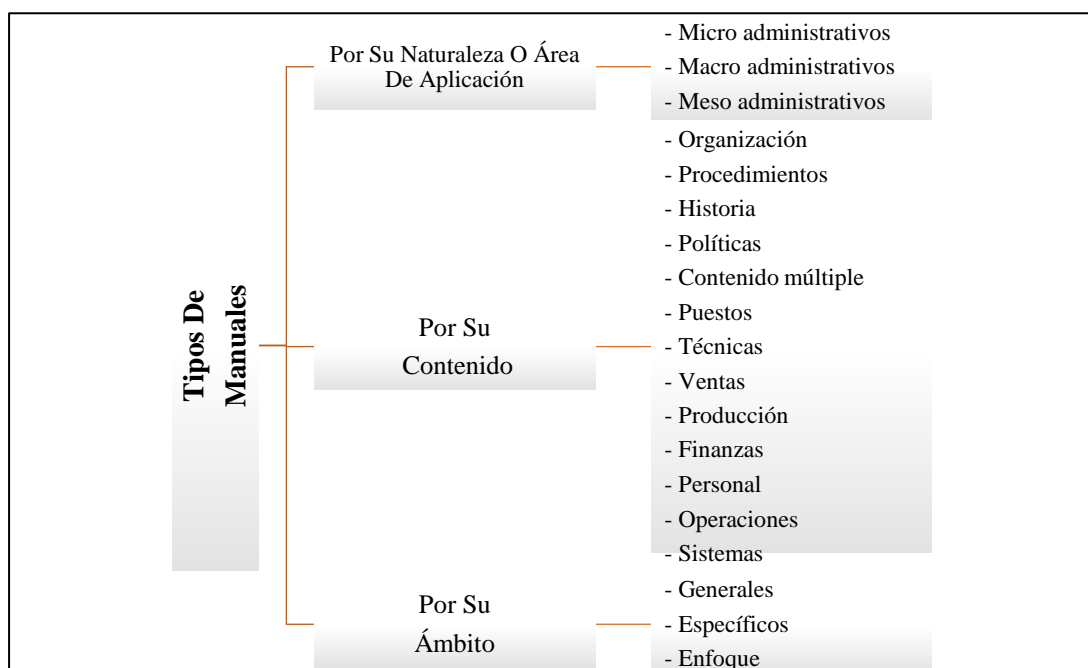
Tipos De Manuales

Por Su Naturaleza O Área De Aplicación

- Micro administrativos
- Macro administrativos
- Meso administrativos

Por Su Contenido

- Organización
- Procedimientos
- Historia
- Políticas
- Contenido múltiple
- Puestos
- Técnicas
- Ventas
- Producción
- Finanzas
- Personal
- Operaciones
- Sistemas

Por Su Ámbito

- Generales
- Específicos
- Enfoque